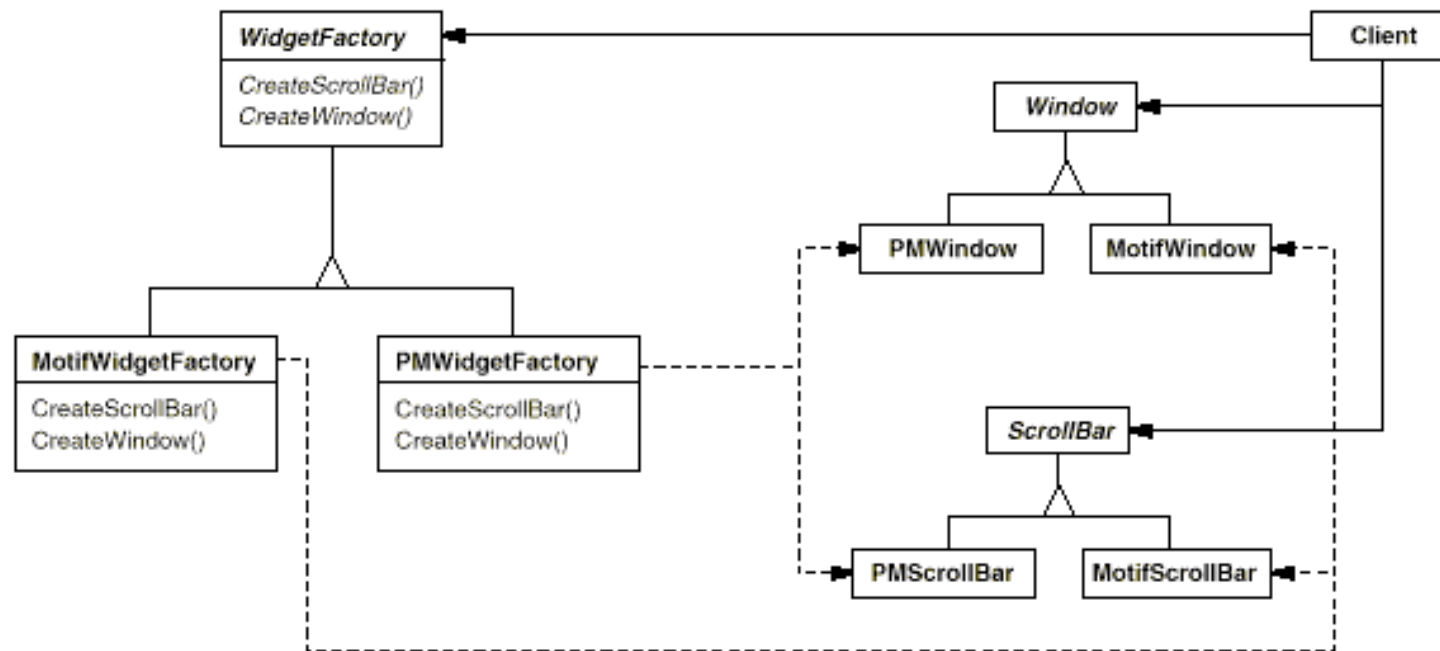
WidgetFactory

CreateScrollBar()
CreateWindow()

Client

Window

PMWindow

MotifWindow

MotifWidgetFactory

CreateScrollBar()
CreateWindow()

PMWidgetFactory

CreateScrollBar()
CreateWindow()

ScrollBar

PMScrollBar

MotifScrollBar